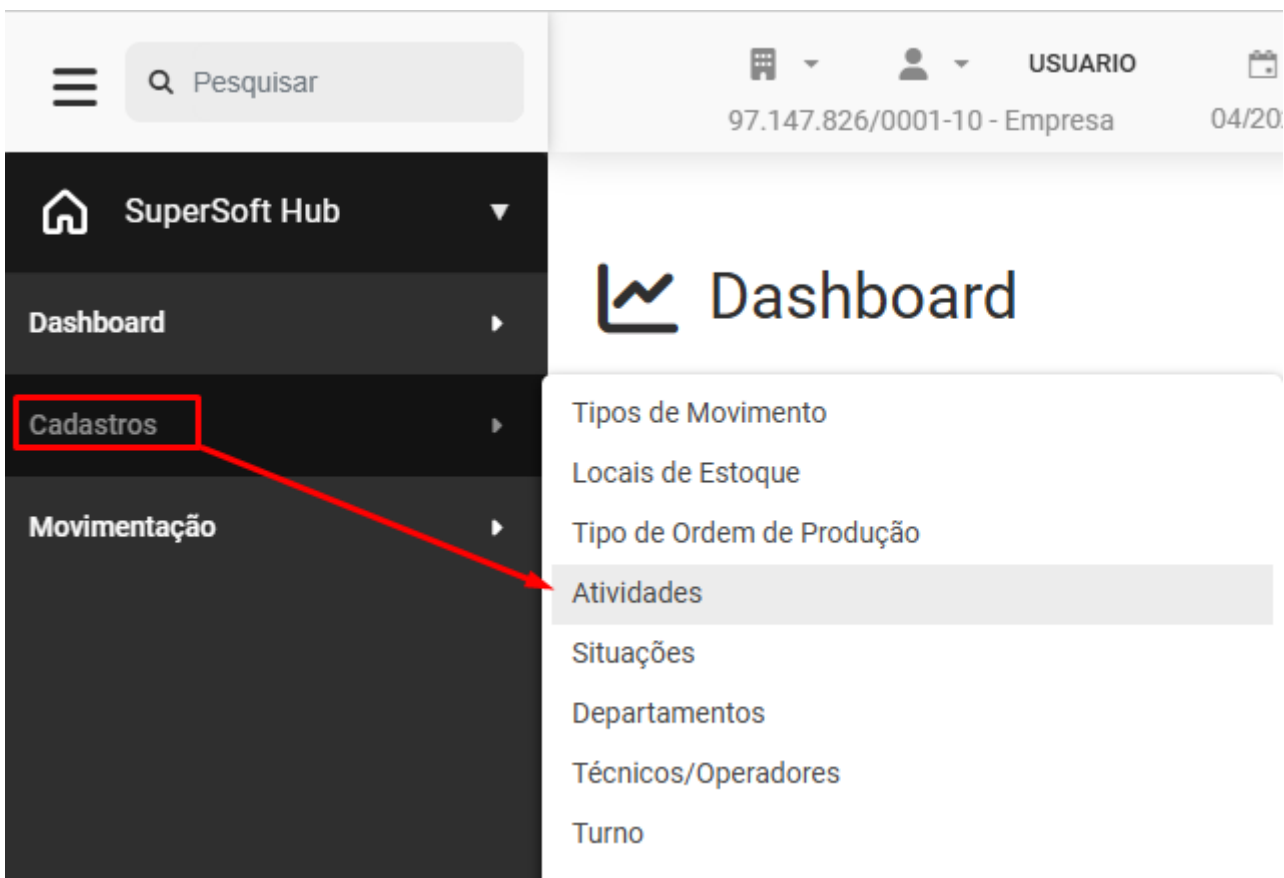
Pesquisar

USUARIO

97.147.826/0001-10 - Empresa

04/20

SuperSoft Hub

Dashboard

Cadastros

Movimentação

Dashboard

Tipos de Movimento
Locais de Estoque
Tipo de Ordem de Produção
Atividades
Situações
Departamentos
Técnicos/Operadores
Turno